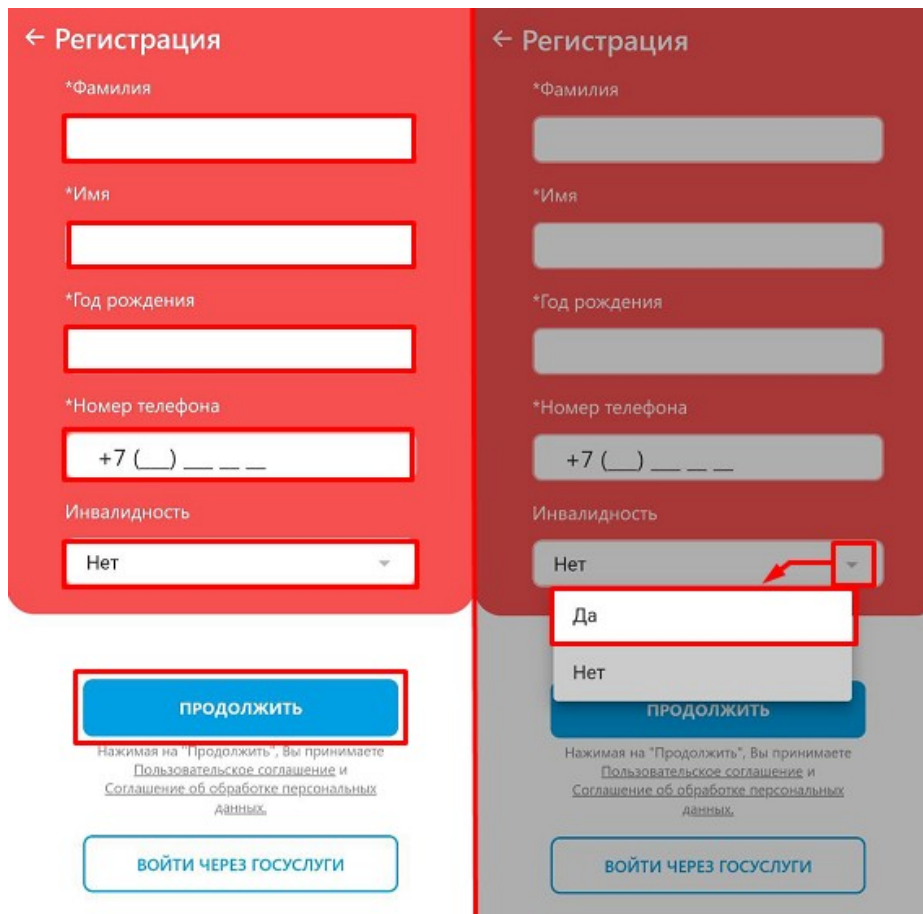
← Регистрация

*Фамилия

*Имя

*Год рождения

*Номер телефона

+7 (__) __ __ __

Инвалидность

Нет

ПРОДОЛЖИТЬ

Нажимая на "Продолжить", Вы принимаете Пользовательское соглашение и Соглашение об обработке персональных данных.

ВОЙТИ ЧЕРЕЗ ГОСУСЛУГИ

← Регистрация

*Фамилия

*Имя

*Год рождения

*Номер телефона

+7 (__) __ __ __

Инвалидность

Нет

Да

Нет

ПРОДОЛЖИТЬ

Нажимая на "Продолжить", Вы принимаете Пользовательское соглашение и Соглашение об обработке персональных данных.

ВОЙТИ ЧЕРЕЗ ГОСУСЛУГИ